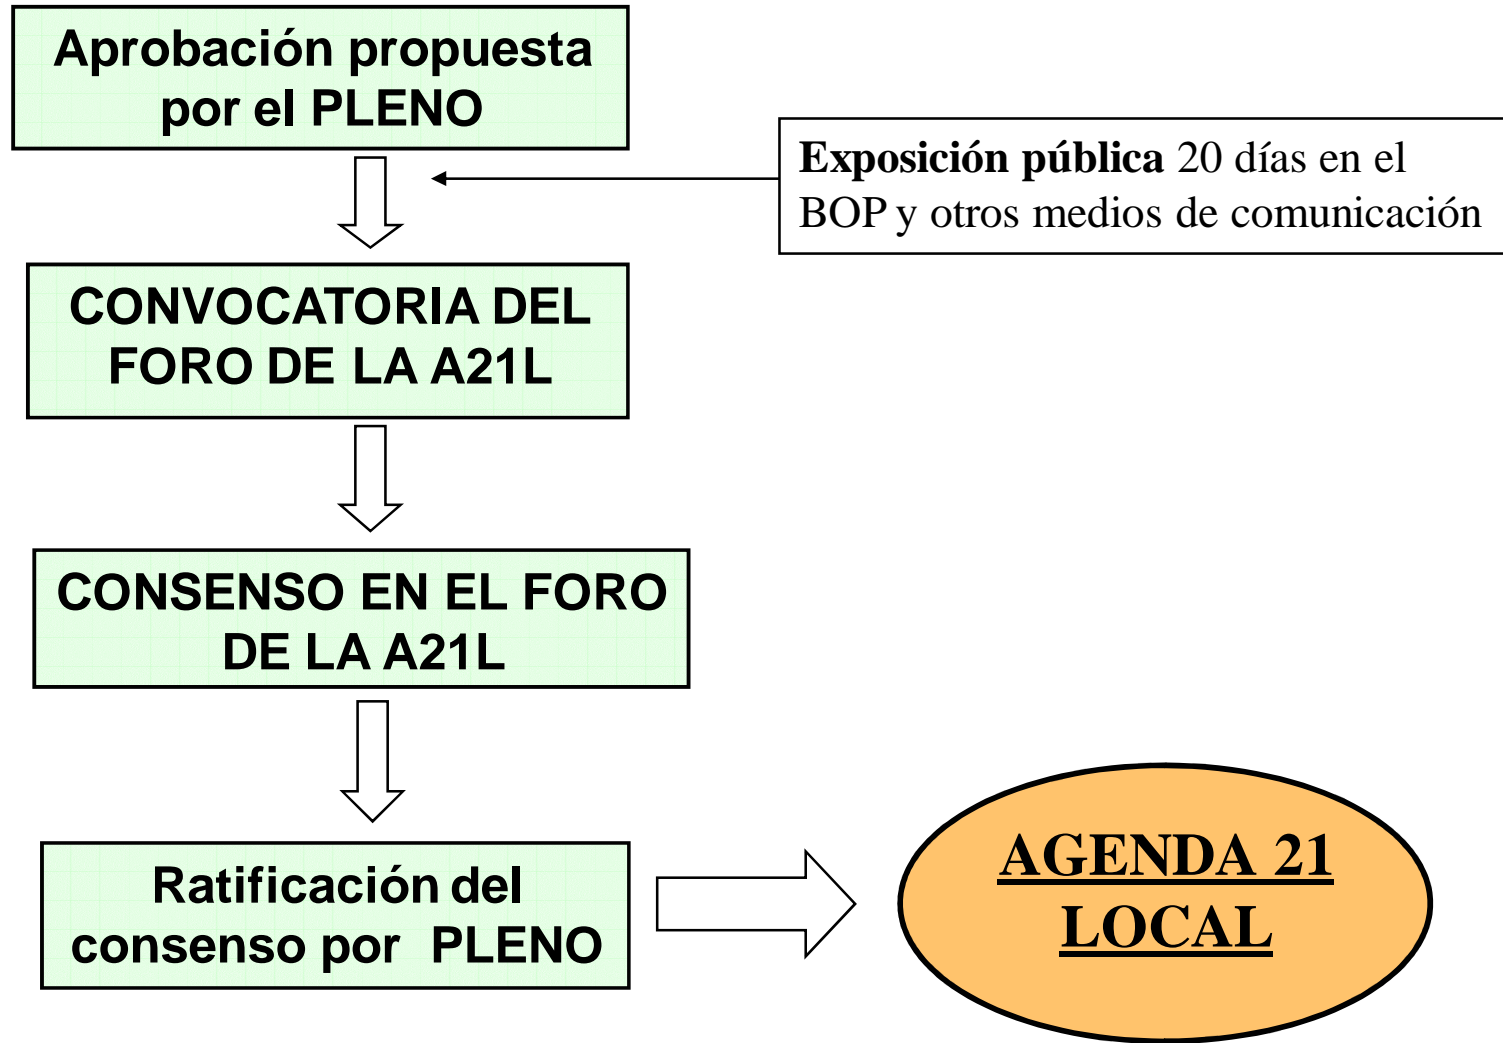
Aprobación propuesta por el PLENO

Exposición pública 20 días en el BOP y otros medios de comunicación

CONVOCATORIA DEL FORO DE LA A21L

CONSENSO EN EL FORO DE LA A21L

Ratificación del consenso por PLENO

AGENDA 21 LOCAL